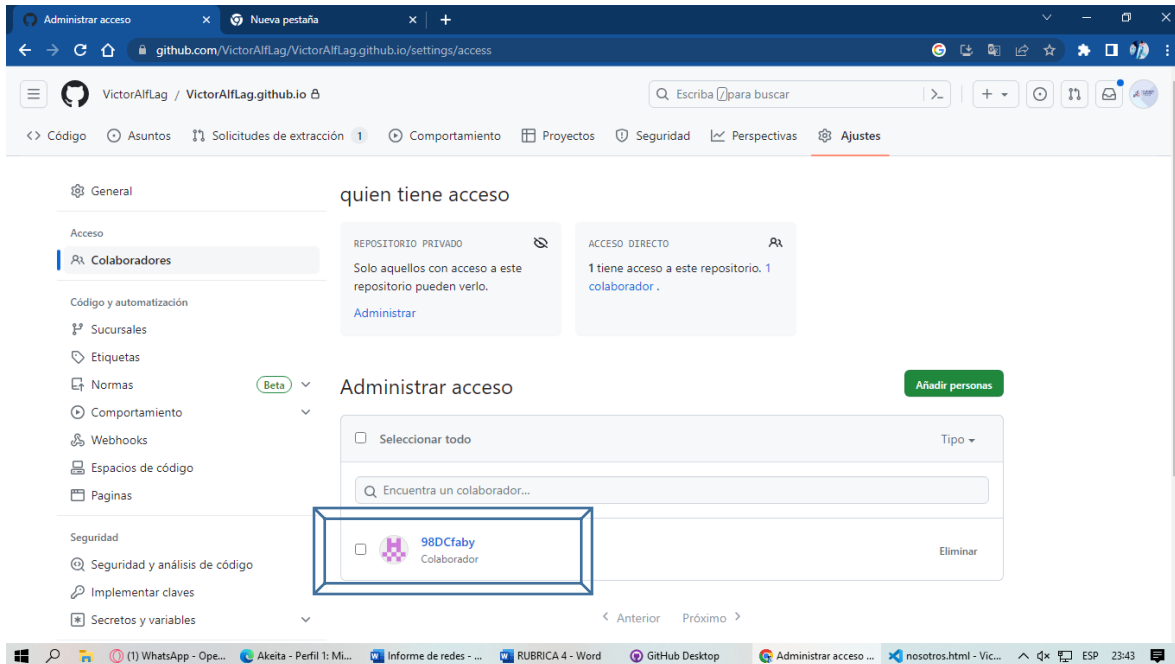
Administrar acceso × Nueva pestaña × +

github.com/VictorAlfLag/VictorAlfLag.github.io/settings/access

VictorAlfLag / VictorAlfLag.github.io

Escriba / para buscar

<> Código Asuntos Solicitudes de extracción 1 Comportamiento Proyectos Seguridad Perspectivas Ajustes

General

Acceso
Colaboradores

Código y automatización
Sucursales
Etiquetas
Normas Beta
Comportamiento
Webhooks
Espacios de código
Paginas

Seguridad
Seguridad y análisis de código
Implementar claves
Secretos y variables

quien tiene acceso

REPOSITORIO PRIVADO
Solo aquellos con acceso a este repositorio pueden verlo.
Administrar

ACCESO DIRECTO
1 tiene acceso a este repositorio. 1 colaborador .

Administrar acceso

Añadir personas

Seleccionar todo

Tipo

Encuentra un colaborador...

98DCfaby
Colaborador

Eliminar

Anterior Próximo

(1) WhatsApp - Ope... Akeita - Perfil 1: Mi... Informe de redes - ... RUBRICA 4 - Word GitHub Desktop Administrar acceso ... nosotros.html - Vic... ESP 23:43